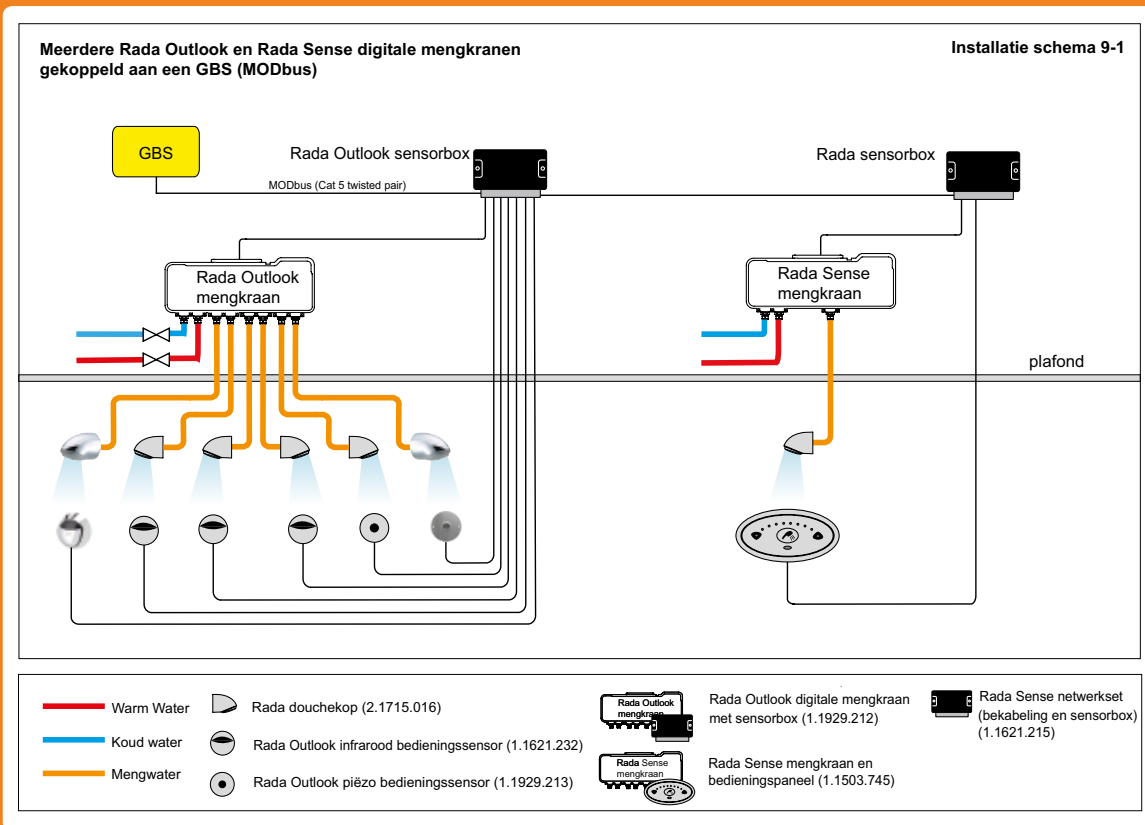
Meerdere Rada Outlook en Rada Sense digitale mengkranen gekoppeld aan een GBS (MODbus)

Installatie schema 9-1

GBS

Rada Outlook sensorbox

MODbus (Cat 5 twisted pair)

Rada sensorbox

Rada Outlook mengkraan

Rada Sense mengkraan

plafond

Warm Water

Koud water

Mengwater

Rada douchekop (2.1715.016)

Rada Outlook infrarood bedieningssensor (1.1621.232)

Rada Outlook piëzo bedieningssensor (1.1929.213)

Rada Outlook mengkraan

Rada Outlook digitale mengkraan met sensorbox (1.1929.212)

Rada Sense mengkraan

Rada Sense mengkraan en bedieningspaneel (1.1503.745)

Rada Sense netwerkset (bekabeling en sensorbox) (1.1621.215)